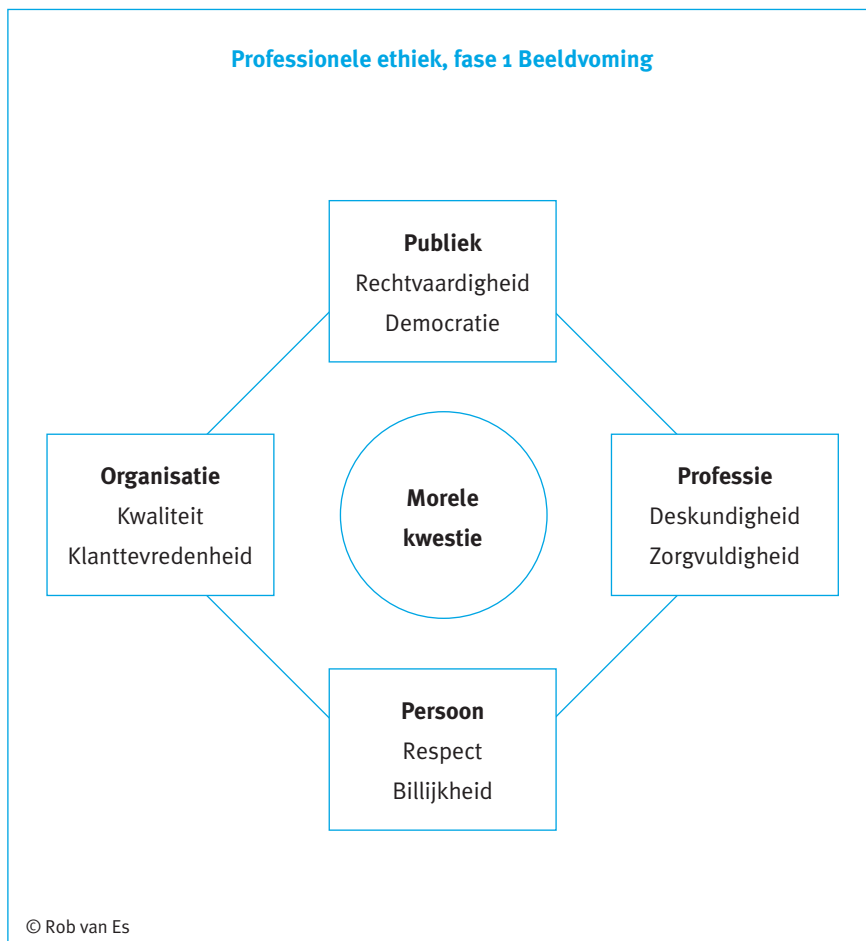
Professionele ethiek, fase 1 Beeldvoming

Publiek
Rechtvaardigheid
Democratie

Organisatie
Kwaliteit
Klanttevredenheid

Morele kwestie

Professie
Deskundigheid
Zorgvuldigheid

Persoon
Respect
Billijkheid

© Rob van Es